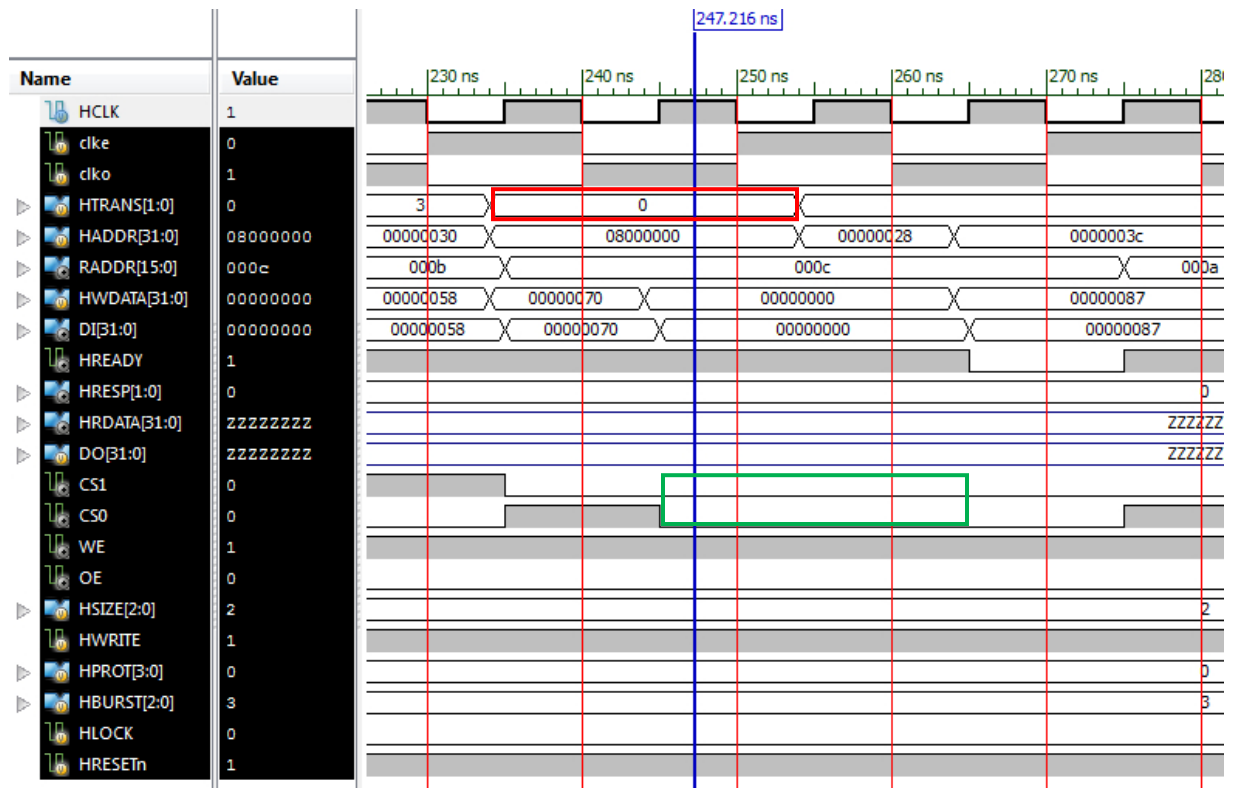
247.216 ns

| Name | Value |
|---|---|
| HCLK | 1 |
| clke | 0 |
| clko | 1 |
| HTRANS[1:0] | 0 |
| HADDR[31:0] | 08000000 |
| RADDR[15:0] | 000c |
| HWDATA[31:0] | 00000000 |
| DI[31:0] | 00000000 |
| HREADY | 1 |
| HRESP[1:0] | 0 |
| HRDATA[31:0] | zzzzzzzz |
| DO[31:0] | zzzzzzzz |
| CS1 | 0 |
| CS0 | 0 |
| WE | 1 |
| OE | 0 |
| HSIZE[2:0] | 2 |
| HWRITE | 1 |
| HPROT[3:0] | 0 |
| HBURST[2:0] | 3 |
| HLOCK | 0 |
| HRESETn | 1 |

230 ns 240 ns 250 ns 260 ns 270 ns 28

3 0

00000030 08000000 00000028 0000003c

000b 000c 000a

00000058 00000070 00000000 00000087

00000058 00000070 00000000 00000087

0

ZZZZZZ

ZZZZZZ

2

0

3